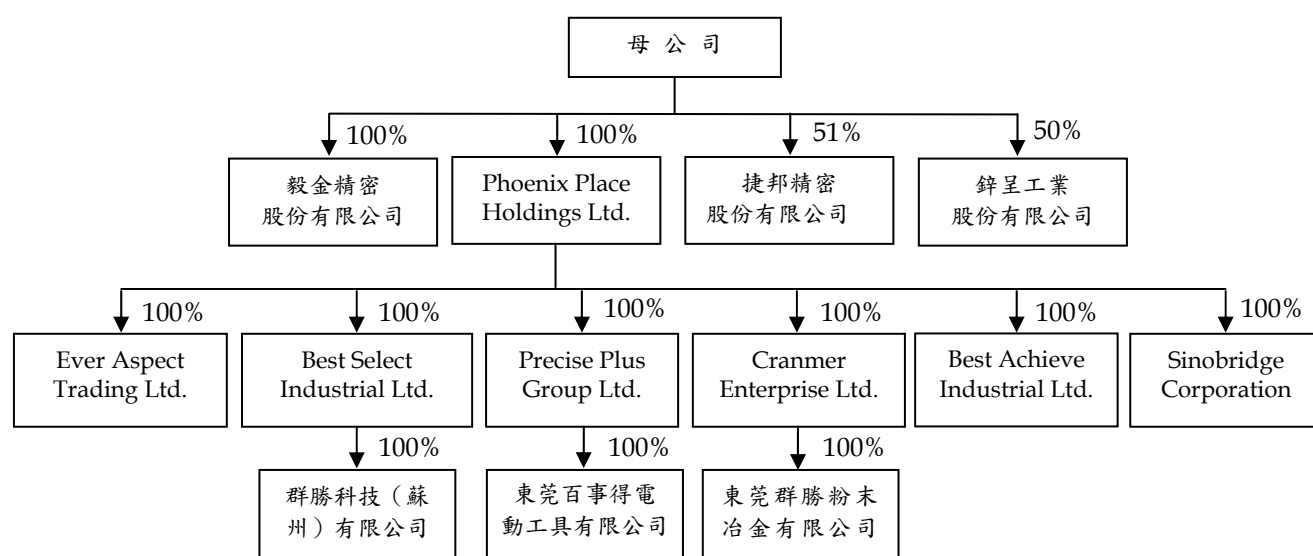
母公司

100%
毅金精密股份有限公司

100%
Phoenix Place Holdings Ltd.

51%
捷邦精密股份有限公司

50%
鋅呈工業股份有限公司

100%
Ever Aspect Trading Ltd.

100%
Best Select Industrial Ltd.

100%
Precise Plus Group Ltd.

100%
Cranmer Enterprise Ltd.

100%
Best Achieve Industrial Ltd.

100%
Sinobridge Corporation

100%
群勝科技（蘇州）有限公司

100%
東莞百事得電動工具有限公司

100%
東莞群勝粉末冶金有限公司